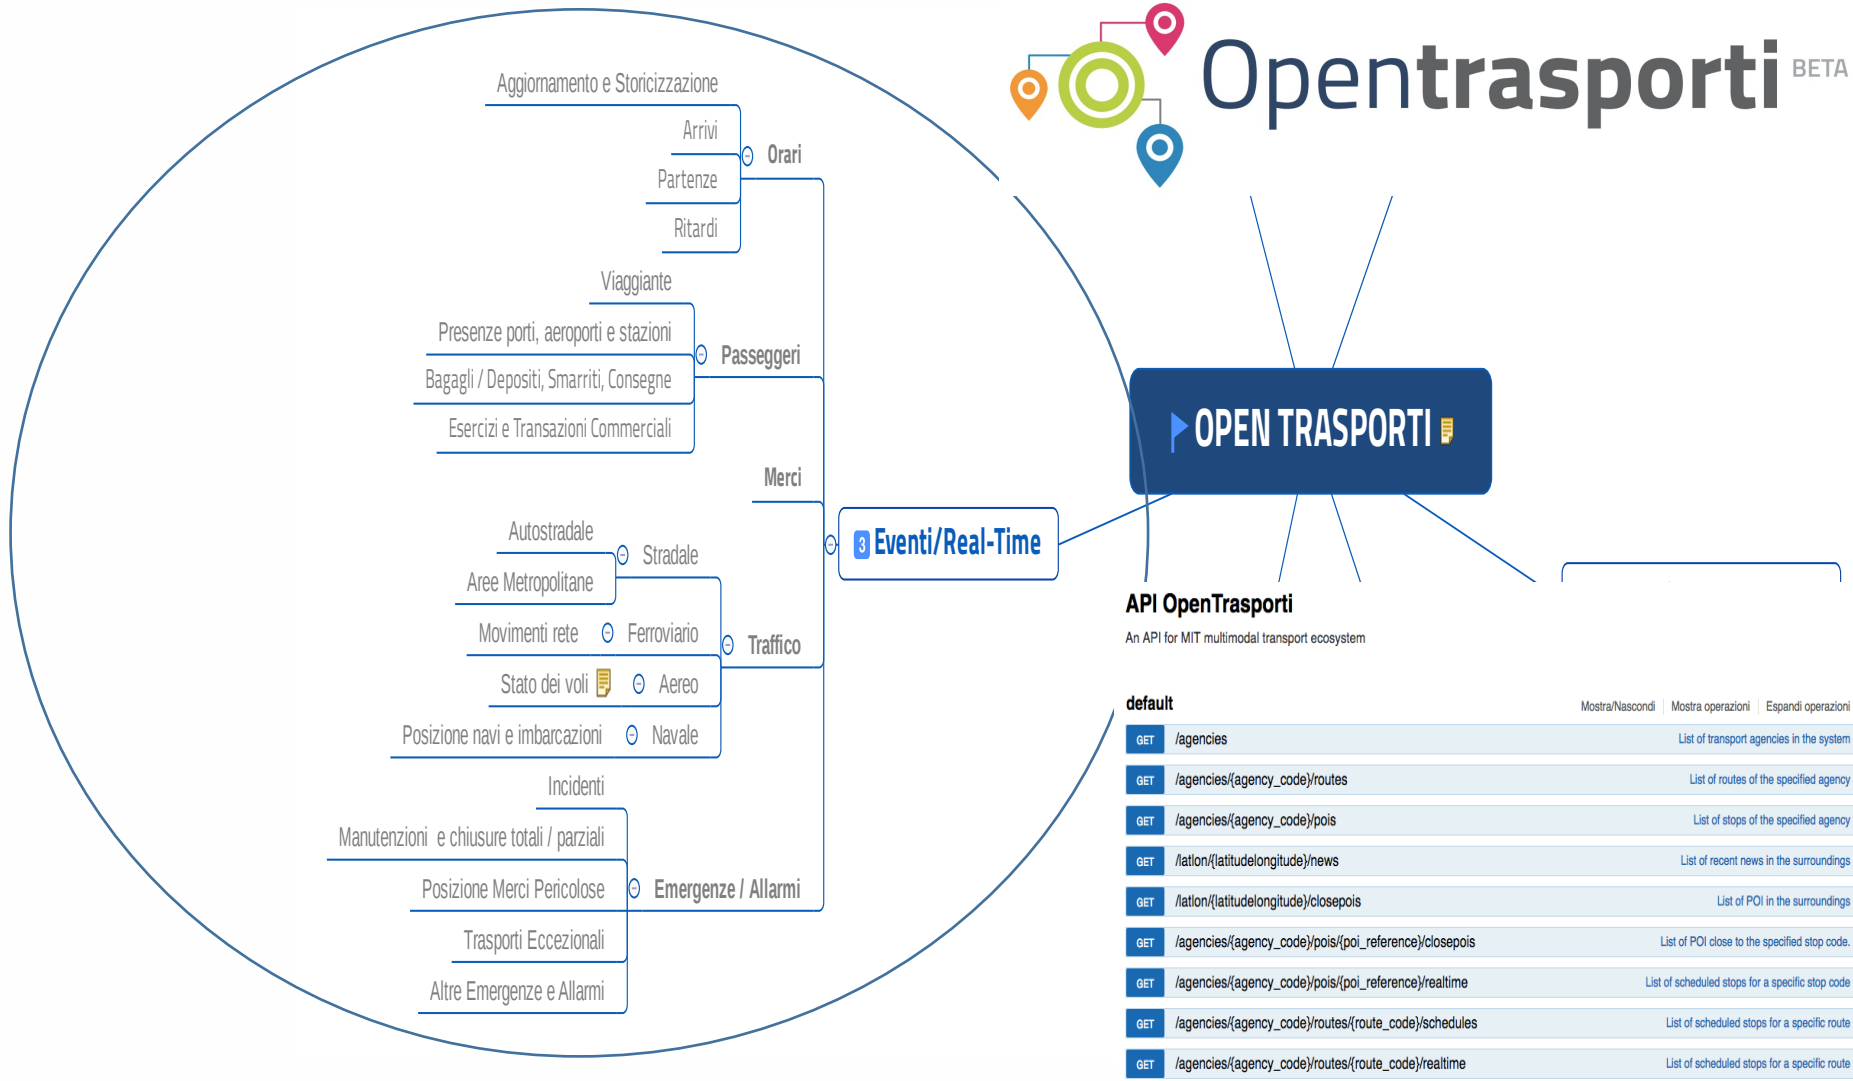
Opentrasporti BETA

Aggiornamento e Storicizzazione
Arrivi
Partenze
Ritardi
Orari
Viaggiante
Presenze porti, aeroporti e stazioni
Bagagli / Depositi, Smarriti, Consegne
Esercizi e Transazioni Commerciali
Passeggeri
Merci
Autostradale
Aree Metropolitane
Stradale
Movimenti rete
Ferroviario
Stato dei voli
Aereo
Posizione navi e imbarcazioni
Navale
Traffico
Incidenti
Manutenzioni e chiusure totali / parziali
Posizione Merci Pericolose
Trasporti Eccezionali
Altre Emergenze e Allarmi
Emergenze / Allarmi
3 Eventi/Real-Time

OPEN TRASPORTI

API OpenTrasporti
An API for MIT multimodal transport ecosystem

default
Mostra/Nascondi | Mostra operazioni | Espandi operazioni

| | | |
|---|---|---|
| GET | /agencies | List of transport agencies in the system |
| GET | /agencies/{agency_code}/routes | List of routes of the specified agency |
| GET | /agencies/{agency_code}/pois | List of stops of the specified agency |
| GET | /latlon/{latitudelongitude}/news | List of recent news in the surroundings |
| GET | /latlon/{latitudelongitude}/closepois | List of POI in the surroundings |
| GET | /agencies/{agency_code}/pois/{poi_reference}/closepois | List of POI close to the specified stop code. |
| GET | /agencies/{agency_code}/pois/{poi_reference}/realtime | List of scheduled stops for a specific stop code |
| GET | /agencies/{agency_code}/routes/{route_code}/schedules | List of scheduled stops for a specific route |
| GET | /agencies/{agency_code}/routes/{route_code}/realtime | List of scheduled stops for a specific route |